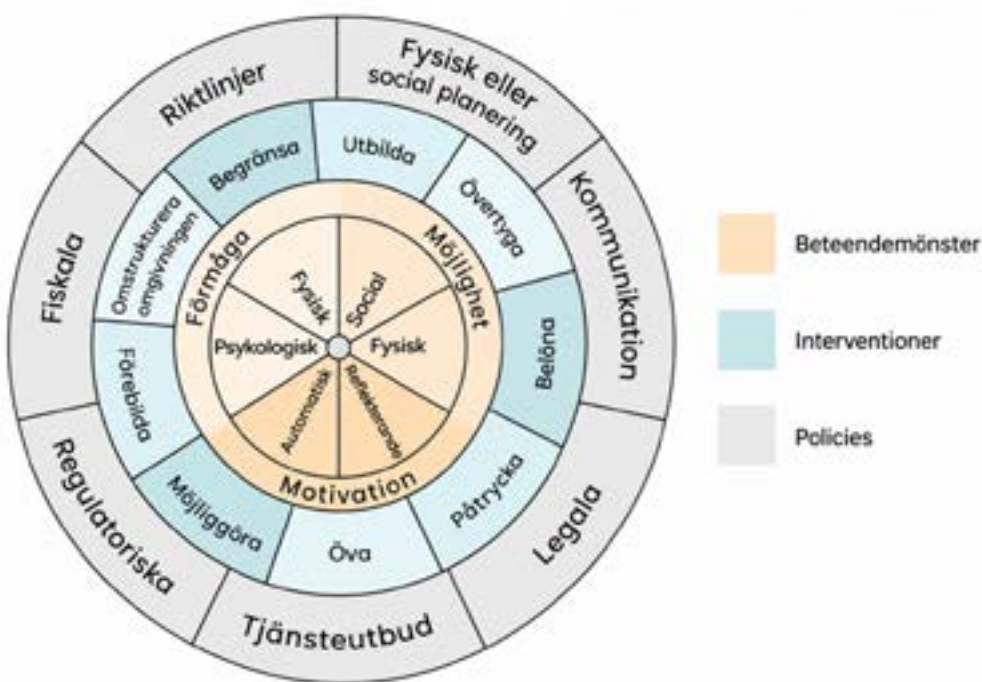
Riktlinjer

Fysisk eller social planering

Kommunikation

Legala

Tjänsteutbud

Regulatoriska

Fiskala

Begränsa

Utbilda

Övertyga

Belöna

Påtrycka

Öva

Möjliggöra

Förebilda

Omstrukturera omgivningen

Förmåga

Möjlighet

Motivation

Fysisk

Social

Psykologisk

Fysisk

Automatisk

Reflekterande

Beteendemönster

Interventioner

Policies